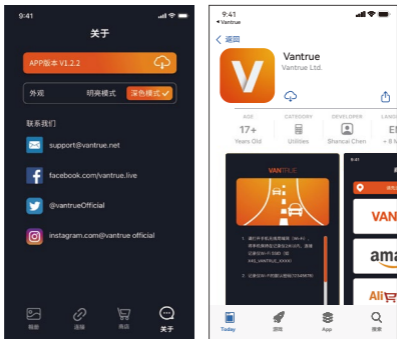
9:41

关于

APP版本 V1.2.2

外观 明亮模式 深色模式

联系我们

support@vantrue.net

facebook.com/vantrue.live

@vantrueOfficial

instagram.com@vantrue official

相册 连接 商店 关于

9:41
◂ Vantrue

返回

Vantrue
Vantrue Ltd.

AGE
17+
Years Old

CATEGORY
Utilities

DEVELOPER
Shancai Chen

LANG
EN
+ 8 M

VANTRUE

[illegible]

VAN

ama

Ali

Today 游戏 App 搜索